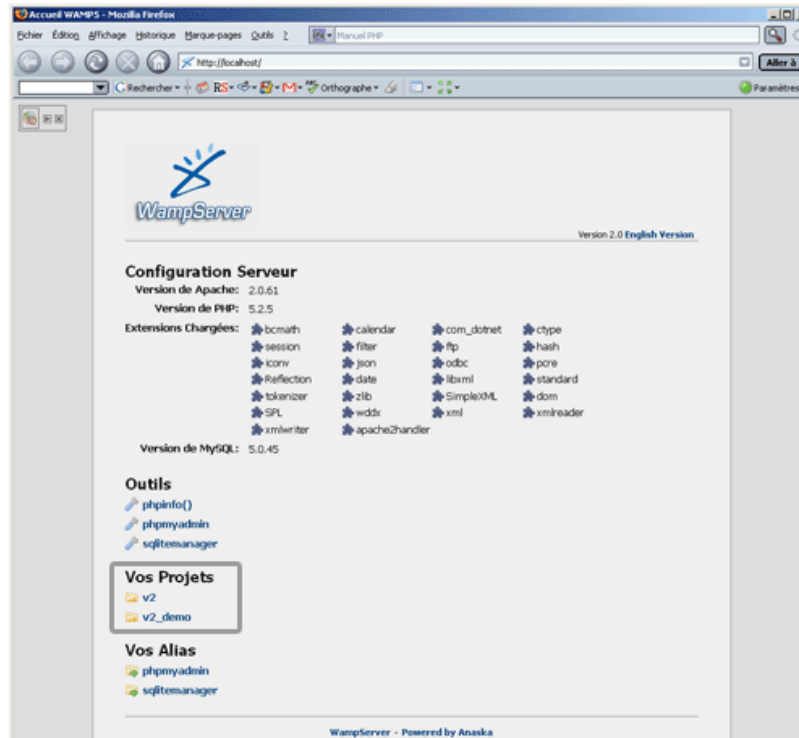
Accueil WAMP5 - Mozilla Firefox

Fichier Édition Affichage Historique Marque-pages Outils ? Manuel PHP

http://localhost/ Aller à

Rechercher RS Orthographe Paramètres

WampServer

Version 2.0 English Version

Configuration Serveur

Version de Apache: 2.0.61

Version de PHP: 5.2.5

Extensions Chargées:

| | | | |
|---|---|---|---|
| bcmath | calendar | com_dotnet | ctype |
| session | filter | ftp | hash |
| iconv | json | odbc | pcre |
| Reflection | date | libxml | standard |
| tokenizer | zlib | SimpleXML | dom |
| SPL | wddx | xml | xmlreader |
| xmlwriter | apache2handler | | |

Version de MySQL: 5.0.45

Outils

phpinfo()

phpmyadmin

sqlitemanager

Vos Projets

v2

v2_demo

Vos Alias

phpmyadmin

sqlitemanager

WampServer - Powered by Anaska